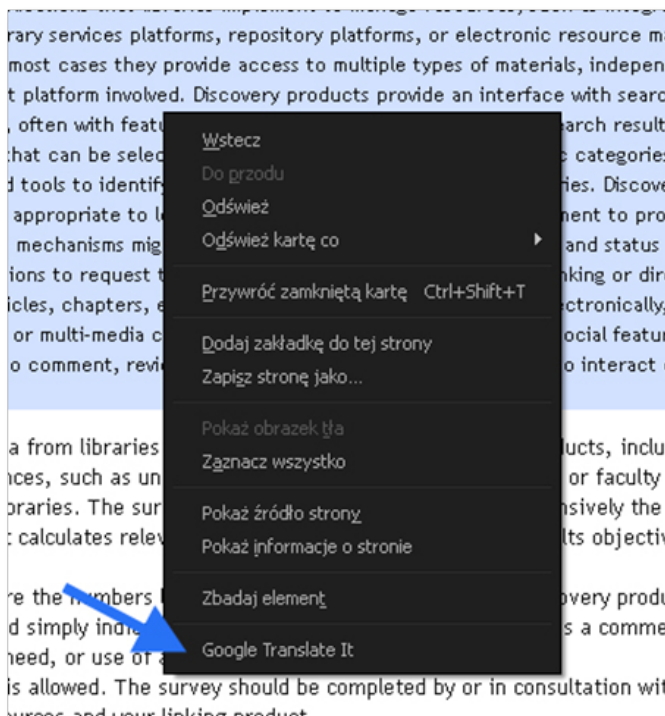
rary services platforms, repository platforms, or electronic resource ma
most cases they provide access to multiple types of materials, indepen
t platform involved. Discovery products provide an interface with searc
, often with featu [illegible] arch result
hat can be selec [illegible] c categories
d tools to identify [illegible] ries. Discove
appropriate to l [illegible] ment to pro
mechanisms mig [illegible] and status
ions to request t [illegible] king or dir
icles, chapters, e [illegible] ctronically
or multi-media c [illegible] ocial featur
o comment, revi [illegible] o interact

a from libraries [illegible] ucts, inclu
nces, such as un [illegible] or faculty
praries. The surv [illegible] nsively the
calculates relev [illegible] lts objectiv

re the numbers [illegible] overy produ
d simply indi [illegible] s a comme
need, or use of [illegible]
is allowed. The survey should be completed by or in consultation wit

Wstecz
Do przodu
Odśwież
Odśwież kartę co
Przywróć zamkniętą kartę Ctrl+Shift+T
Dodaj zakładkę do tej strony
Zapisz stronę jako...
Pokaż obrazek tła
Zaznacz wszystko
Pokaż źródło strony
Pokaż informacje o stronie
Zbadaj element
Google Translate It